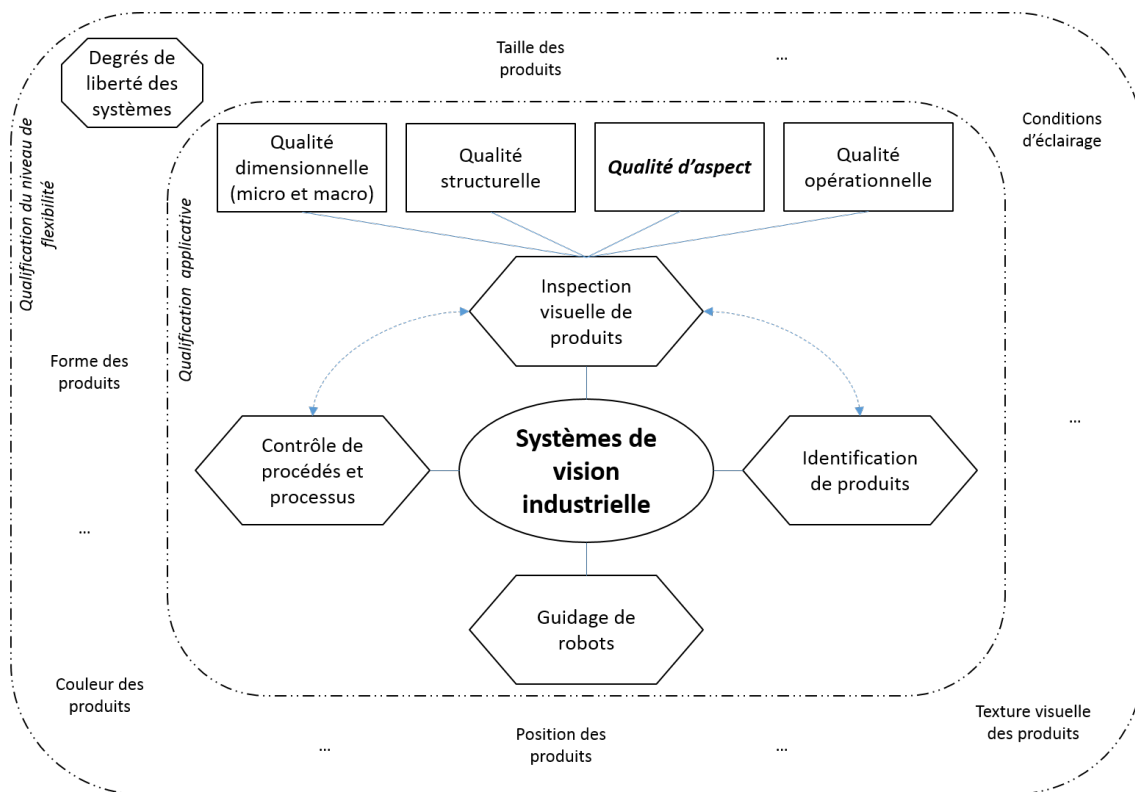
Degrés de liberté des systèmes

Taille des produits

...

Conditions d'éclairage

Qualification du niveau de flexibilité

Qualification applicative

Qualité dimensionnelle (micro et macro)

Qualité structurelle

Qualité d'aspect

Qualité opérationnelle

Inspection visuelle de produits

Forme des produits

Contrôle de procédés et processus

Systèmes de vision industrielle

Identification de produits

...

...

Guidage de robots

Couleur des produits

Texture visuelle des produits

...

Position des produits

...